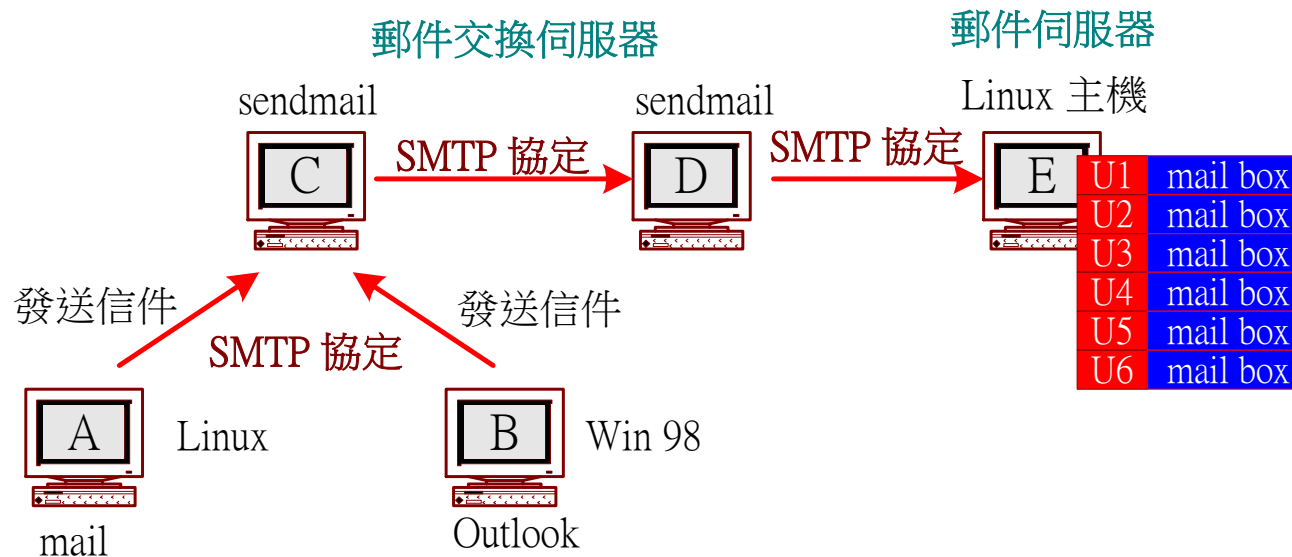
郵件交換伺服器

郵件伺服器

sendmail

C

SMTP 協定

sendmail

D

SMTP 協定

Linux 主機

E

| U1 | mail box |
|---|---|
| U2 | mail box |
| U3 | mail box |
| U4 | mail box |
| U5 | mail box |
| U6 | mail box |

發送信件

SMTP 協定

發送信件

A

Linux

mail

B

Win 98

Outlook